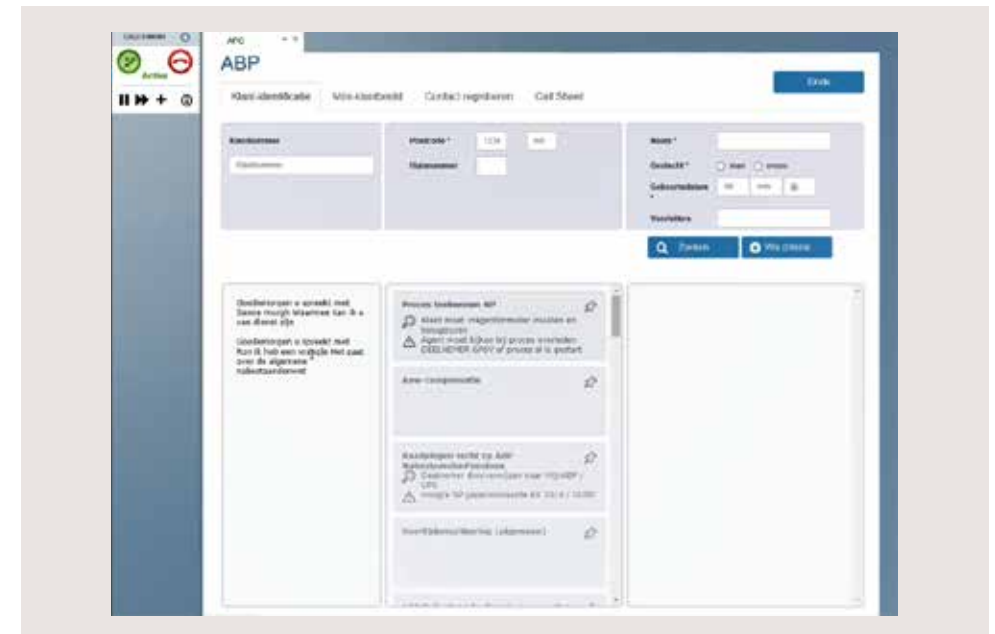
Active

APG

ABP

Einde

Klant identificatie  Mini klantbeeld  Contact registreren  Call Sheet

Klantnummer

Postcode *  1234  AB

Huisnummer

Naam *

Geslacht *  Man  Vrouw

Geboortedatum *  dd  mm

Voorletters

Zoeken  Wis criteria

Goedemorgen u spreekt met Sanne mogelijk Waarmee kan ik u van dienst zijn

Goedemorgen u spreekt met Kun ik heb een vraagje Met vast over de algemene nabestaandenwet

Proces Indienen AP

Klant moet inkomensformulier invullen en terugsturen

Agent moet kijken bij proces overleden DEELNEMER GPAV of proces al is gestart

Aow-compensatie

Kandidaten recht op Aow

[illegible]

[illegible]

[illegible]